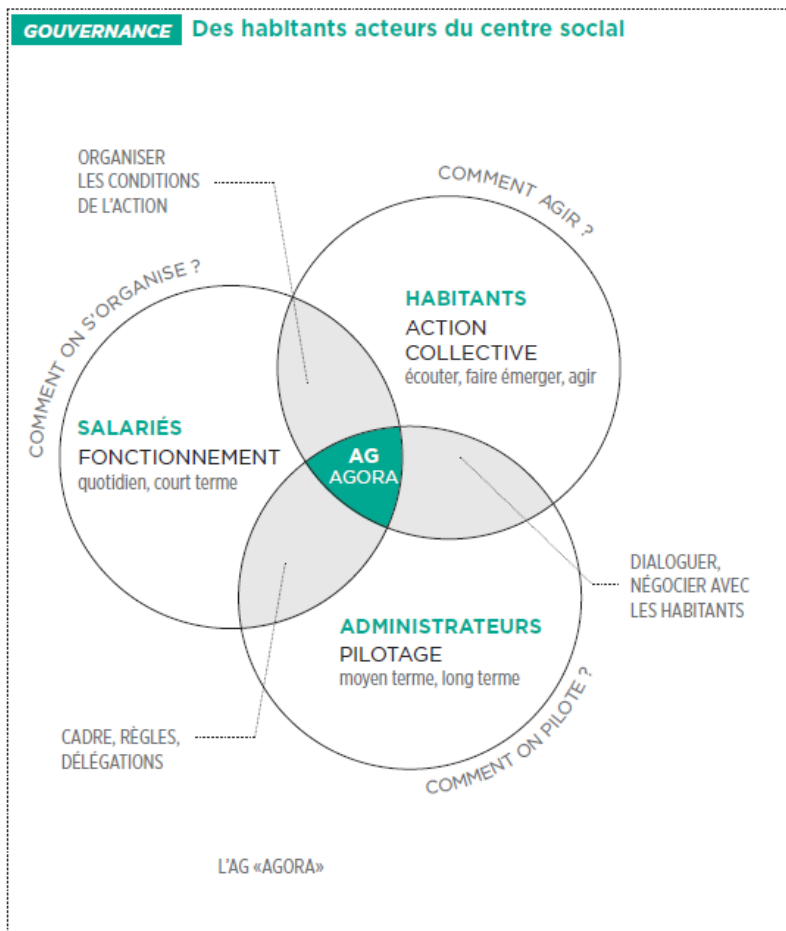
GOUVERNANCE Des habitants acteurs du centre social

ORGANISER LES CONDITIONS DE L'ACTION

COMMENT AGIR ?

COMMENT ON S'ORGANISE ?

HABITANTS
ACTION COLLECTIVE
écouter, faire émerger, agir

SALARIÉS
FONCTIONNEMENT
quotidien, court terme

AG
AGORA

DIALOGUER, NÉGOCIER AVEC LES HABITANTS

ADMINISTRATEURS
PILOTAGE
moyen terme, long terme

CADRE, RÈGLES, DÉLÉGATIONS

COMMENT ON PILOTE ?

L'AG «AGORA»